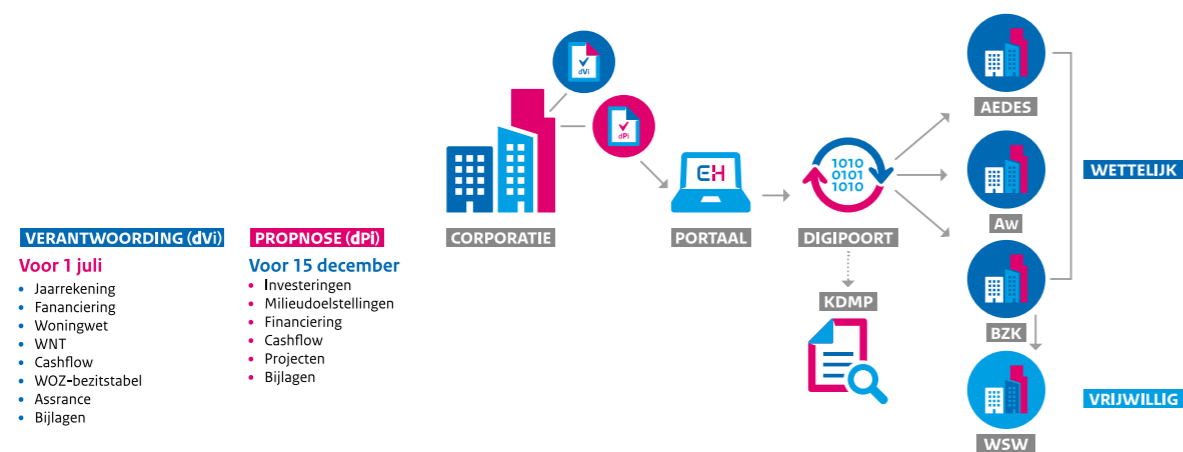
VERANTWOORDING (dVi)
Voor 1 juli
- Jaarrekening
- Fananciering
- Woningwet
- WNT
- Cashflow
- WOZ-bezitstabel
- Assrance
- Bijlagen

PROPNOSE (dPi)
Voor 15 december
- Investeringen
- Milieudoelstellingen
- Financiering
- Cashflow
- Projecten
- Bijlagen

dVi
dPi
CORPORATIE
EH
PORTAAL
1010
0101
1010
DIGIPOORT
KDMP
AEDES
Aw
BZK
WSW
WETTELIJK
VRIJWILLIG